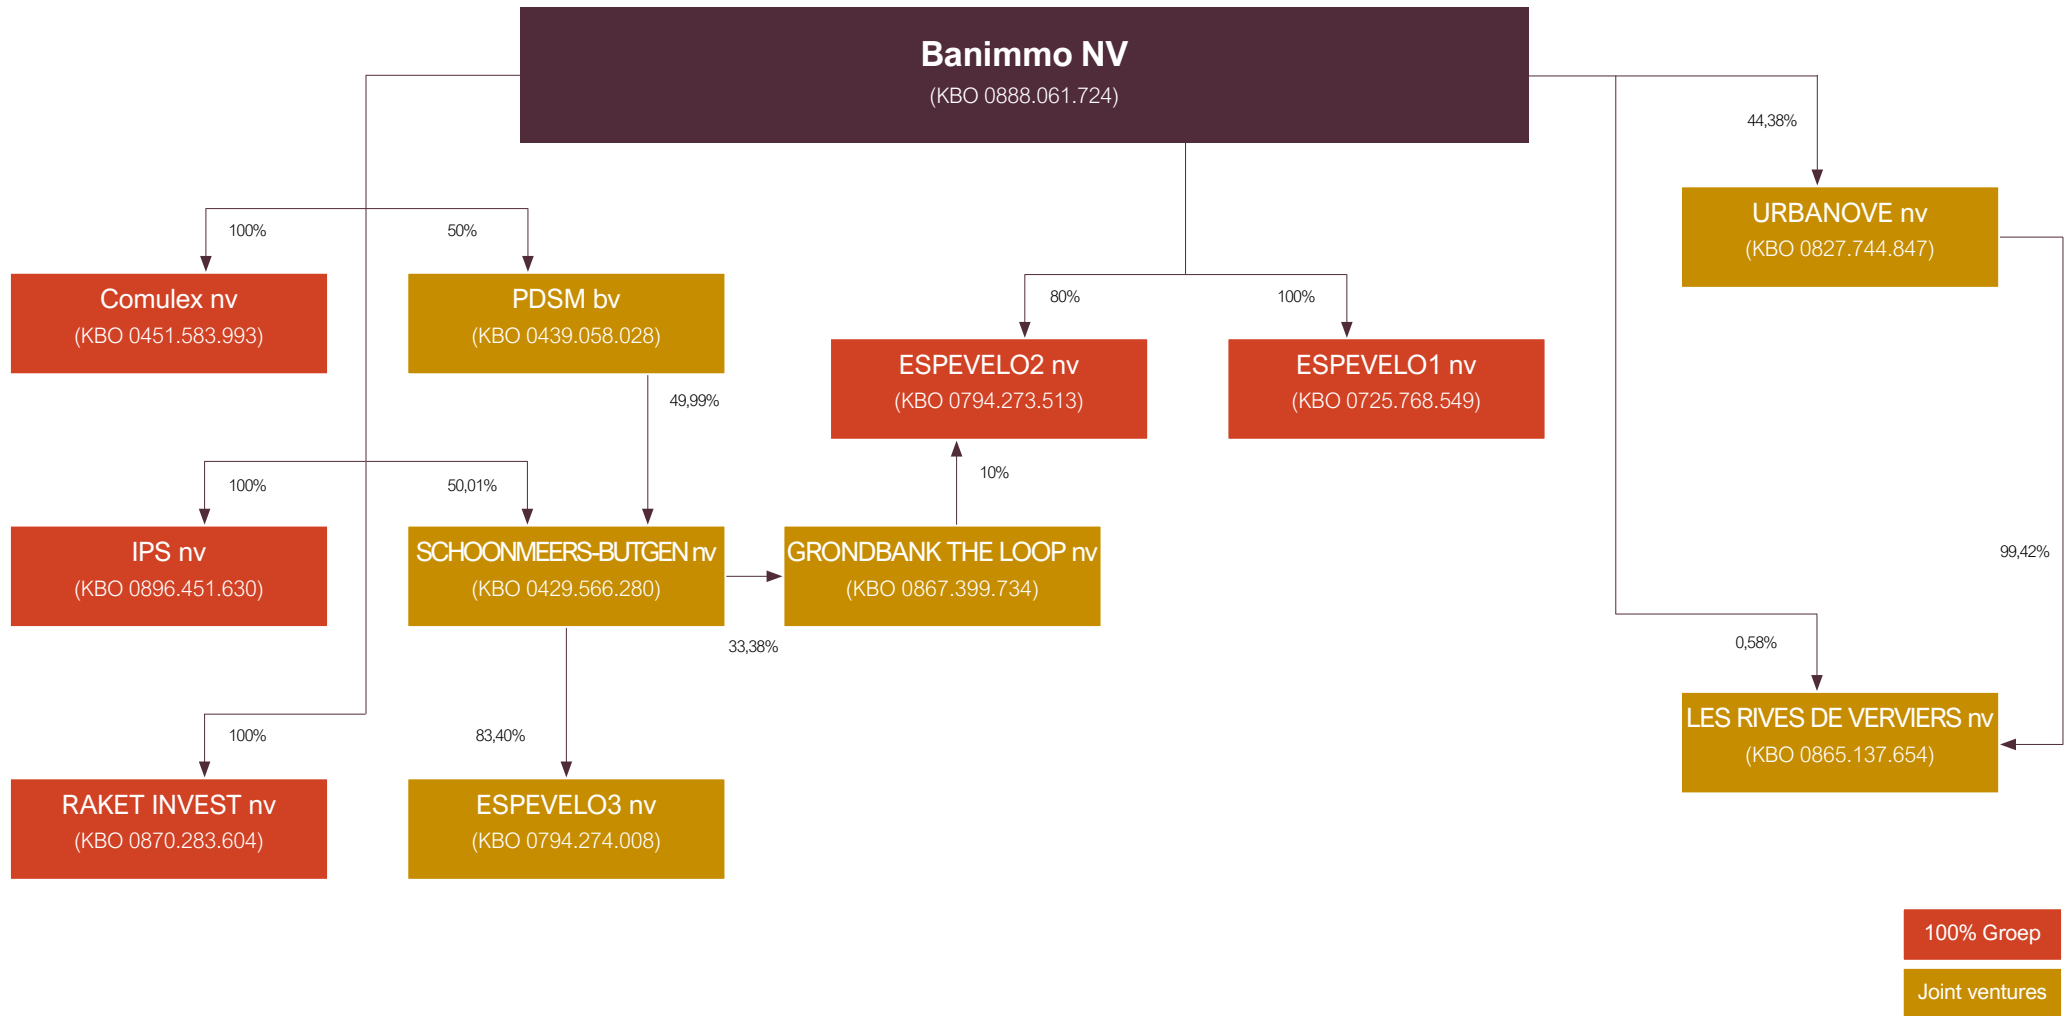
Banimmo NV
(KBO 0888.061.724)

44,38%

URBANOVE nv
(KBO 0827.744.847)

100%

50%

Comulex nv
(KBO 0451.583.993)

PDSM bv
(KBO 0439.058.028)

80%

100%

ESPEVELO2 nv
(KBO 0794.273.513)

ESPEVELO1 nv
(KBO 0725.768.549)

49,99%

10%

100%

50,01%

IPS nv
(KBO 0896.451.630)

SCHOONMEERS-BUTGEN nv
(KBO 0429.566.280)

GRONDBANK THE LOOP nv
(KBO 0867.399.734)

99,42%

33,38%

0,58%

100%

83,40%

LES RIVES DE VERVIERS nv
(KBO 0865.137.654)

RAKET INVEST nv
(KBO 0870.283.604)

ESPEVELO3 nv
(KBO 0794.274.008)

100% Groep

Joint ventures